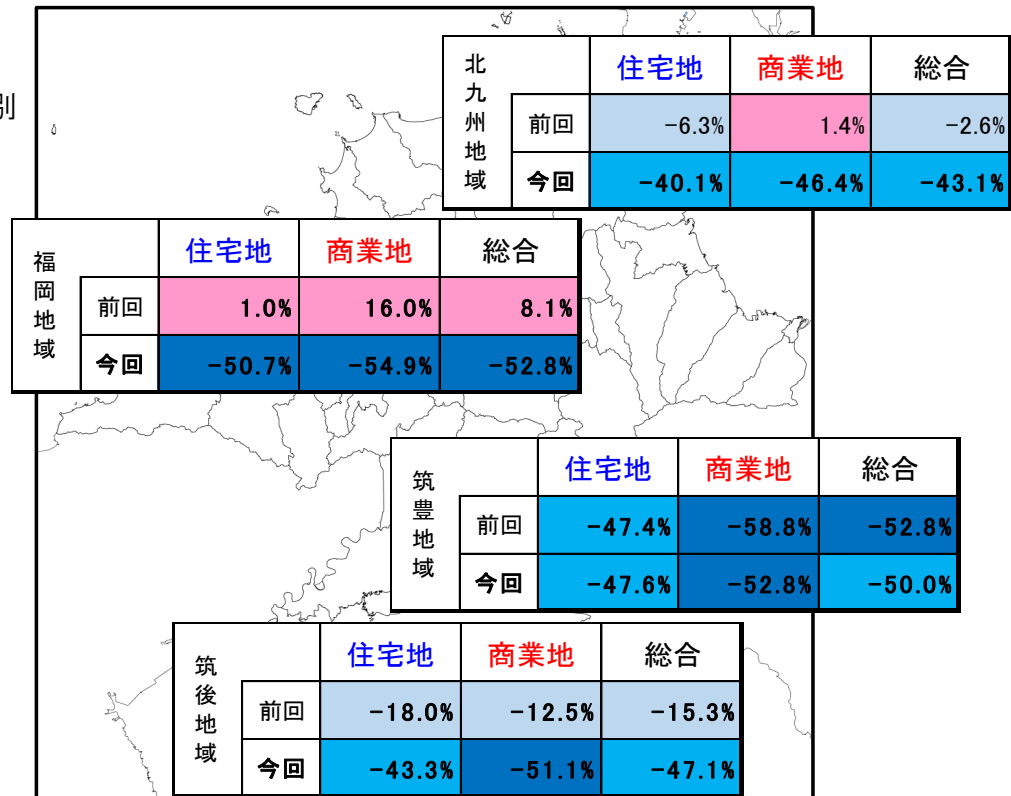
別

| 北九州地域 | | 住宅地 | 商業地 | 総合 |
|---|---|---|---|---|
| | 前回 | -6.3% | 1.4% | -2.6% |
| | 今回 | -40.1% | -46.4% | -43.1% |

| 福岡地域 | | 住宅地 | 商業地 | 総合 |
|---|---|---|---|---|
| | 前回 | 1.0% | 16.0% | 8.1% |
| | 今回 | -50.7% | -54.9% | -52.8% |

| 筑豊地域 | | 住宅地 | 商業地 | 総合 |
|---|---|---|---|---|
| | 前回 | -47.4% | -58.8% | -52.8% |
| | 今回 | -47.6% | -52.8% | -50.0% |

| 筑後地域 | | 住宅地 | 商業地 | 総合 |
|---|---|---|---|---|
| | 前回 | -18.0% | -12.5% | -15.3% |
| | 今回 | -43.3% | -51.1% | -47.1% |